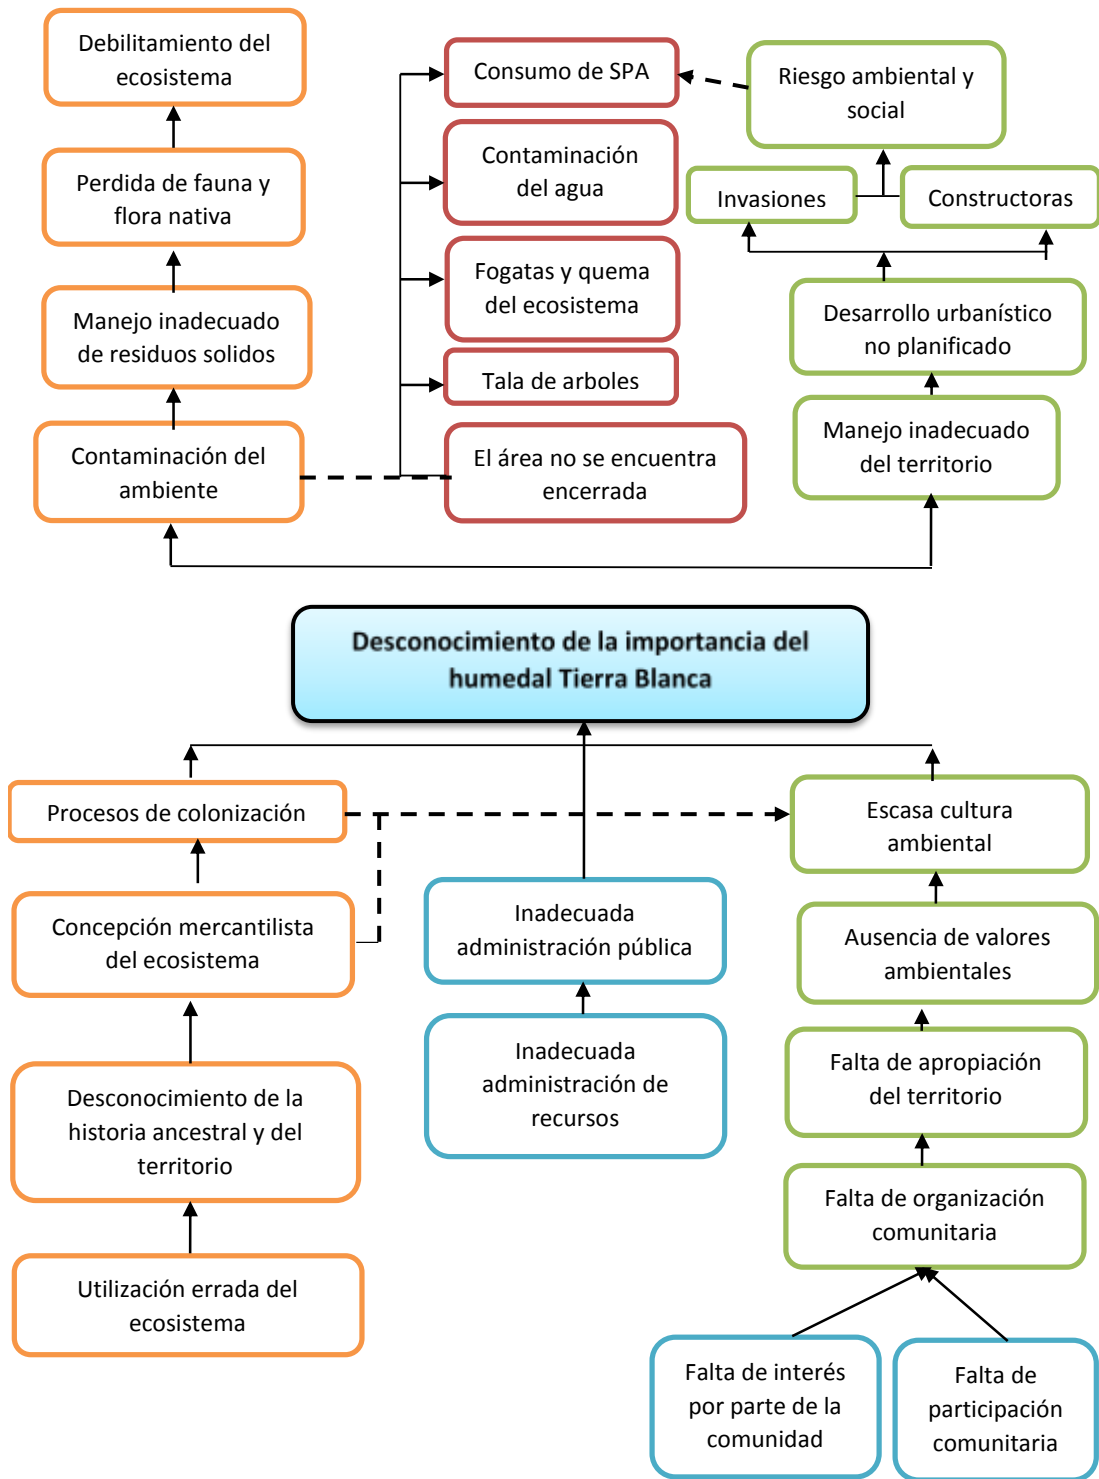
Debilitamiento del ecosistema

Perdida de fauna y flora nativa

Manejo inadecuado de residuos solidos

Contaminación del ambiente

Consumo de SPA

Contaminación del agua

Fogatas y quema del ecosistema

Tala de arboles

El área no se encuentra encerrada

Riesgo ambiental y social

Invasiones

Constructoras

Desarrollo urbanístico no planificado

Manejo inadecuado del territorio

Desconocimiento de la importancia del humedal Tierra Blanca

Procesos de colonización

Concepción mercantilista del ecosistema

Desconocimiento de la historia ancestral y del territorio

Utilización errada del ecosistema

Inadecuada administración pública

Inadecuada administración de recursos

Escasa cultura ambiental

Ausencia de valores ambientales

Falta de apropiación del territorio

Falta de organización comunitaria

Falta de interés por parte de la comunidad

Falta de participación comunitaria